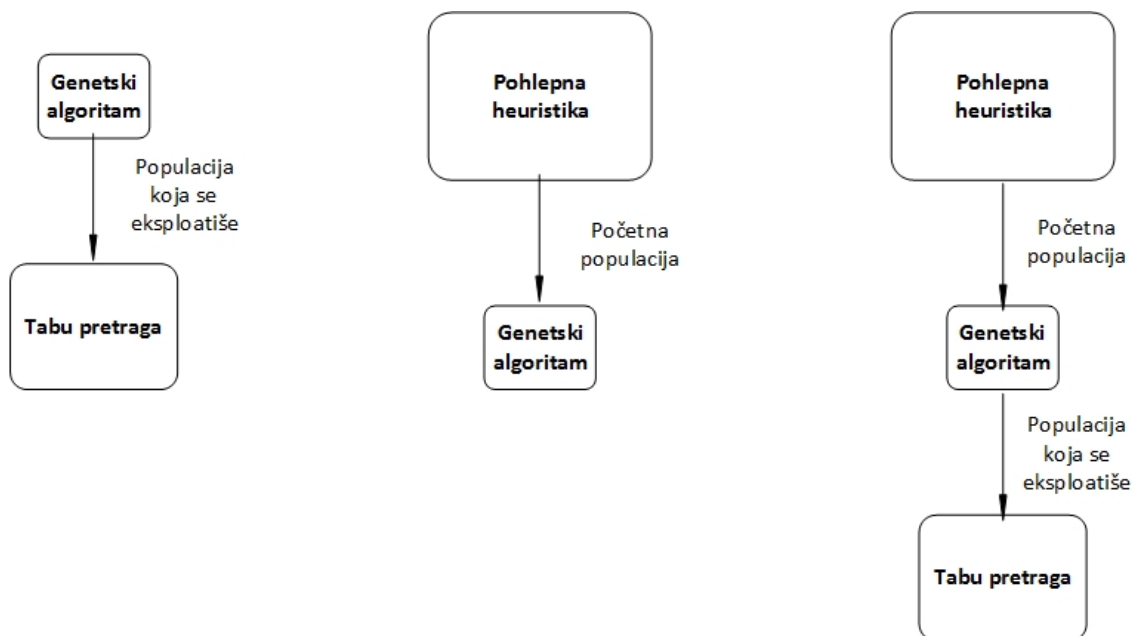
Genetski algoritam

Populacija koja se eksploatiše

Tabu pretraga

Pohlepna heuristika

Početna populacija

Genetski algoritam

Pohlepna heuristika

Početna populacija

Genetski algoritam

Populacija koja se eksploatiše

Tabu pretraga